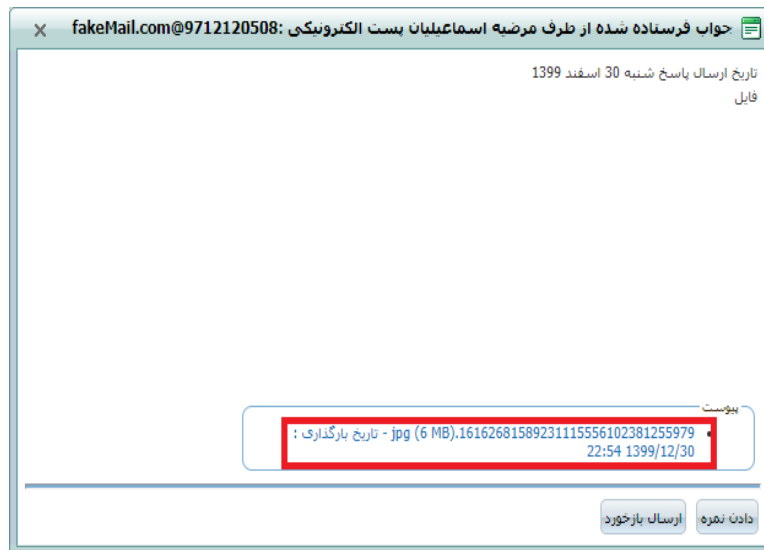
جواب فرستاده شده از طرف مرضیه اسماعیلیان پست الکترونیکی :fakeMail.com@9712120508
×

تاریخ ارسال پاسخ شنبه 30 اسفند 1399
فایل

پیوست
16162681589231115556102381255979.jpg (6 MB) - تاریخ بارگذاری : 1399/12/30 22:54

دادن نمره
ارسال بازخورد